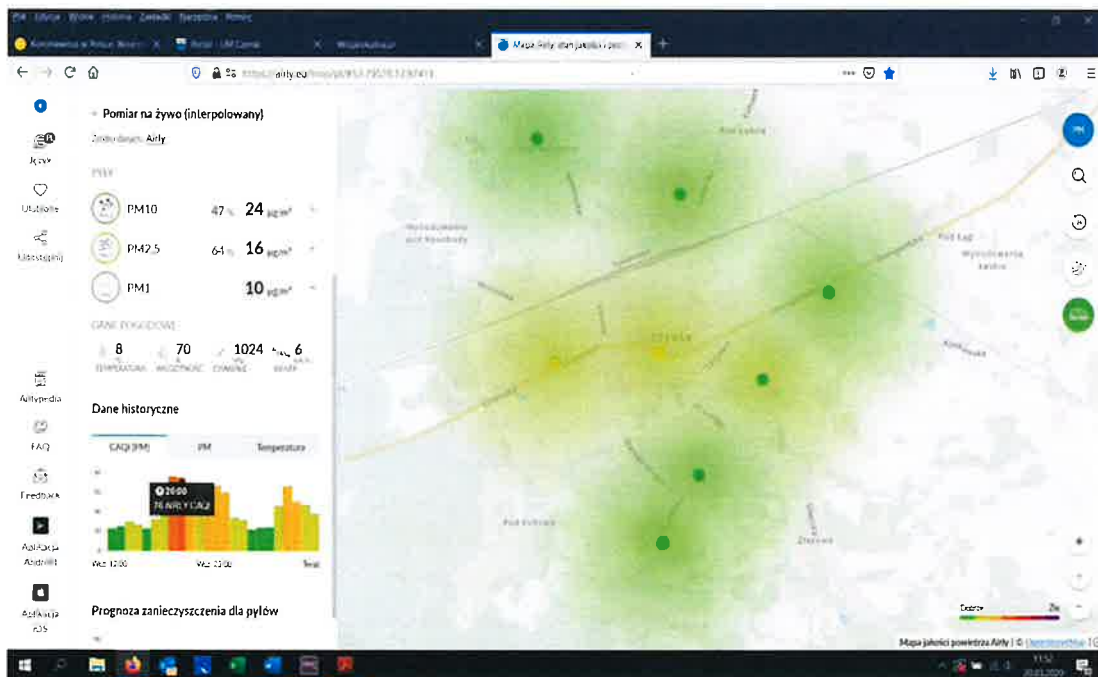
Plik Edycja Widok Historia Zakładki Narzędzia Pomoc

Koronawirus w Polsce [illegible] | Portal - UM Czersk | Wojewódzki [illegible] | Mapa Airly stan jakości i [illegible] | +

https://airly.eu/map/pl/#53.79570,17.97411

Pomiar na żywo (interpolowany)

Źródło danych: Airly

PYŁY

PM10 47% 24 µg/m³

PM2.5 64% 16 µg/m³

PM1 10 µg/m³

DANE POGODOWE

8 TEMPERATURA 70 WILGOTNOŚĆ 1024 CIŚNIENIE 6 WIATR

Dane historyczne

CAQI (PM) PM Temperatura

20:00
76 AIRLY CAQI

Wcz 12:00 Wcz 20:00 Teraz

Prognoza zanieczyszczenia dla pyłów

Język
Ulubione
Udostępnij
Airlypedia
FAQ
Feedback
Aplikacja Android
Aplikacja iOS

Wybudowanie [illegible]
Czersk
Pod Łąg
Wybudowanie
Zimne
Pod Kolonią

Dobrze Źle

Mapa jakości powietrza Airly | © OpenStreetMap

11:52
20.03.2020